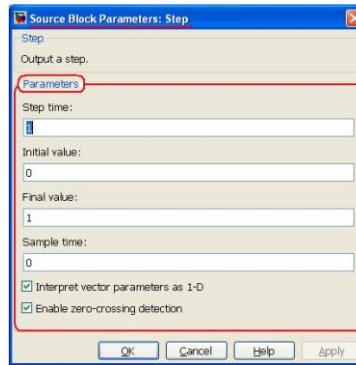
Source Block Parameters: Step

Step

Output a step.

Parameters

Step time:

1

Initial value:

0

Final value:

1

Sample time:

0

Interpret vector parameters as 1-D

Enable zero-crossing detection

OK Cancel Help Apply